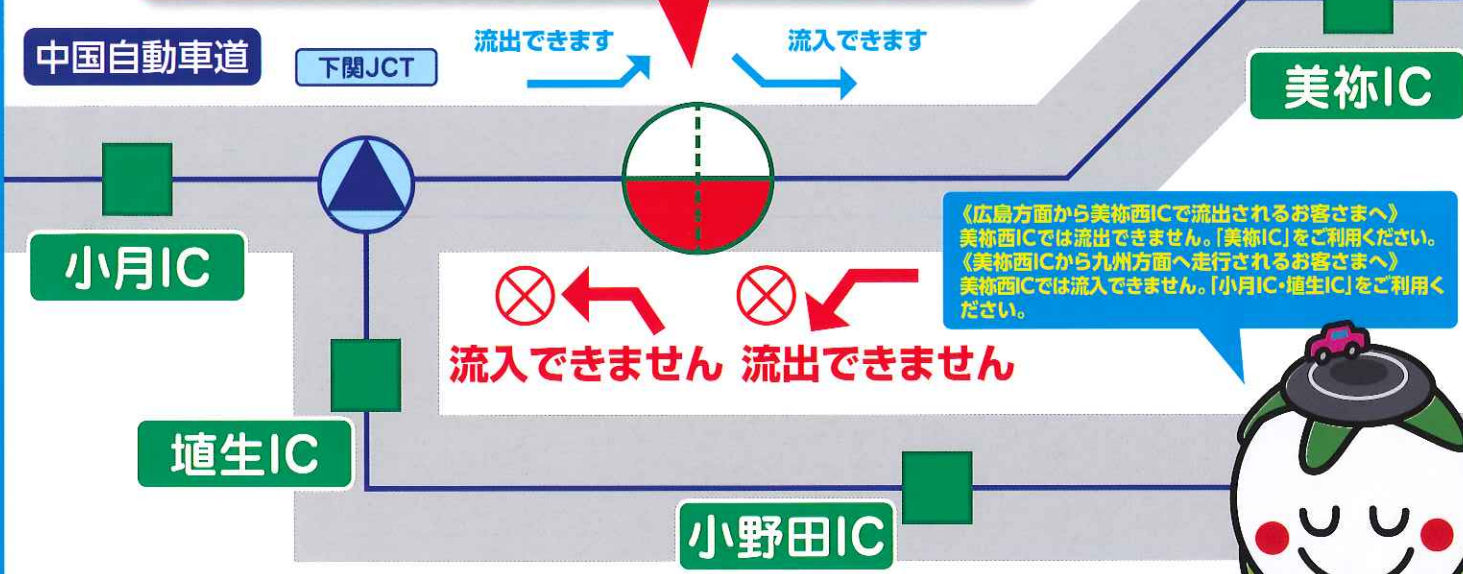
中国自動車道

下関JCT

流出できます

流入できます

美祢IC

小月IC

《広島方面から美祢西ICで流出されるお客さまへ》
美祢西ICでは流出できません。「美祢IC」をご利用ください。
《美祢西ICから九州方面へ走行されるお客さまへ》
美祢西ICでは流入できません。「小月IC・埴生IC」をご利用ください。

流入できません

流出できません

埴生IC

小野田IC